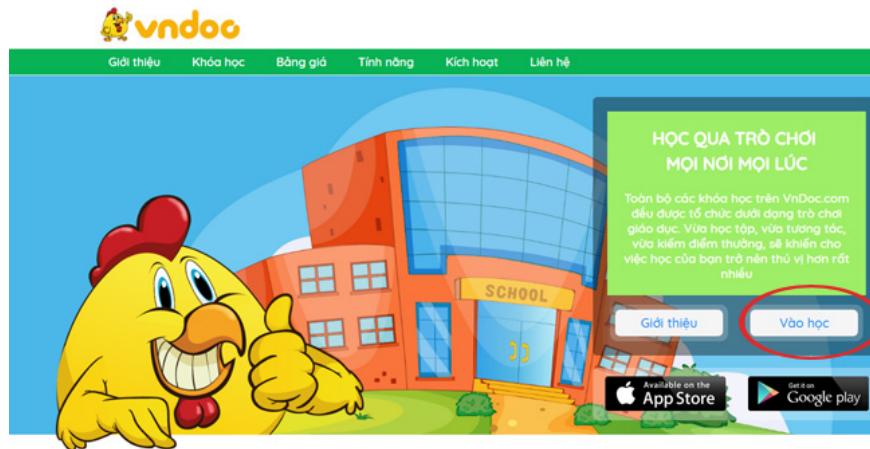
vndoc

Giới thiệu Khóa học Bảng giá Tính năng Kích hoạt Liên hệ

SCHOOL

HỌC QUA TRÒ CHƠI
MỌI NƠI MỌI LÚC

Toàn bộ các khóa học trên VnDoc.com đều được tổ chức dưới dạng trò chơi giáo dục. Vừa học tập, vừa tương tác, vừa kiếm điểm thưởng, sẽ khiến cho việc học của bạn trở nên thú vị hơn rất nhiều

Giới thiệu

Vào học

Available on the App Store

Get it on Google play